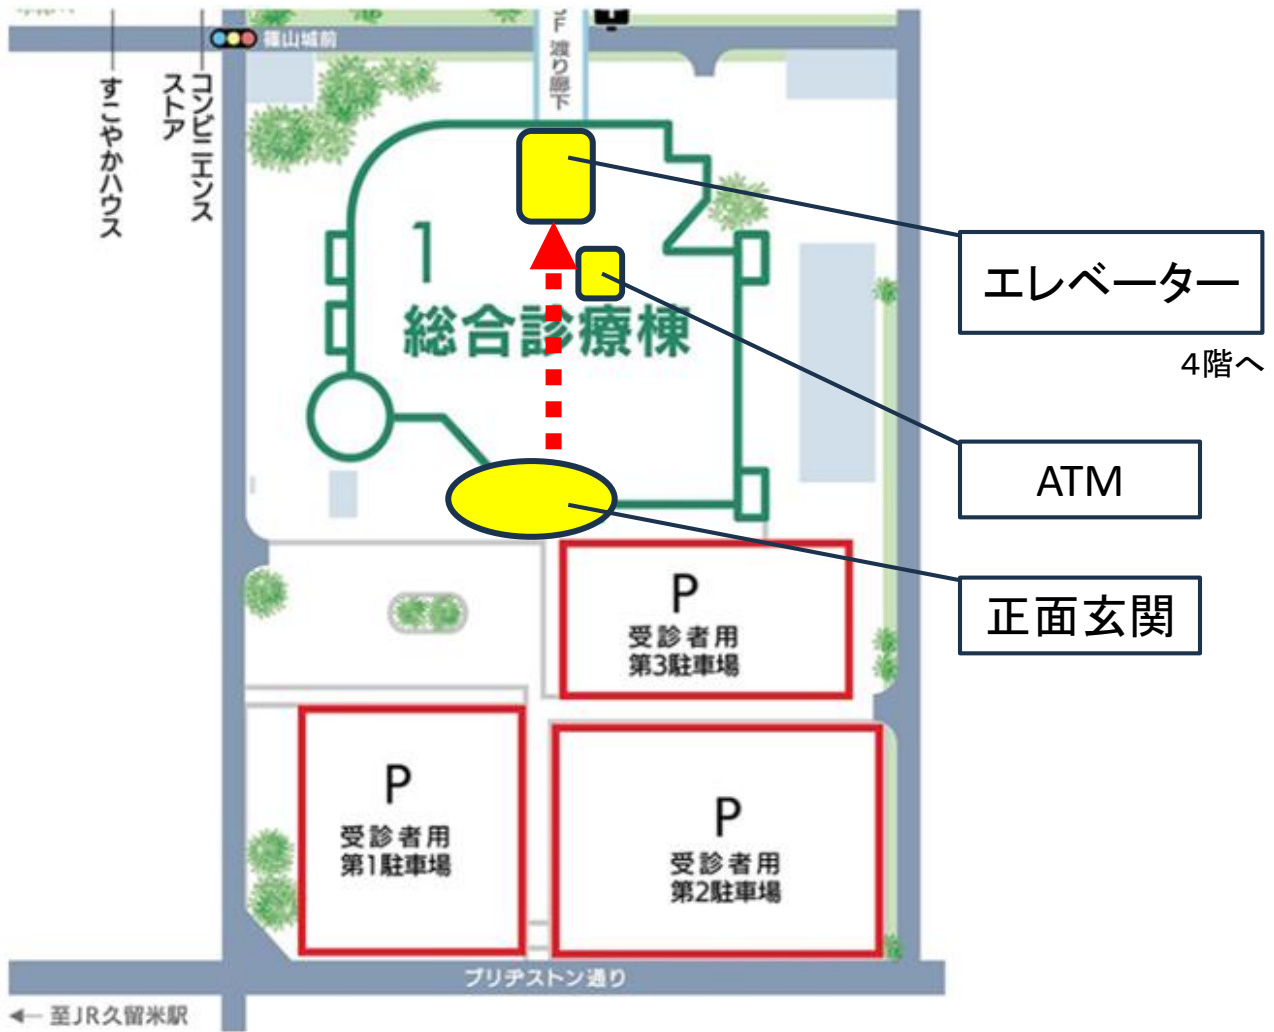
篠山城前

すこやかハウス

コンビニエンスストア

F 渡り廊下

1
総合診療棟

エレベーター

4階へ

ATM

正面玄関

P
受診者用
第3駐車場

P
受診者用
第1駐車場

P
受診者用
第2駐車場

ブリヂストン通り

至JR久留米駅